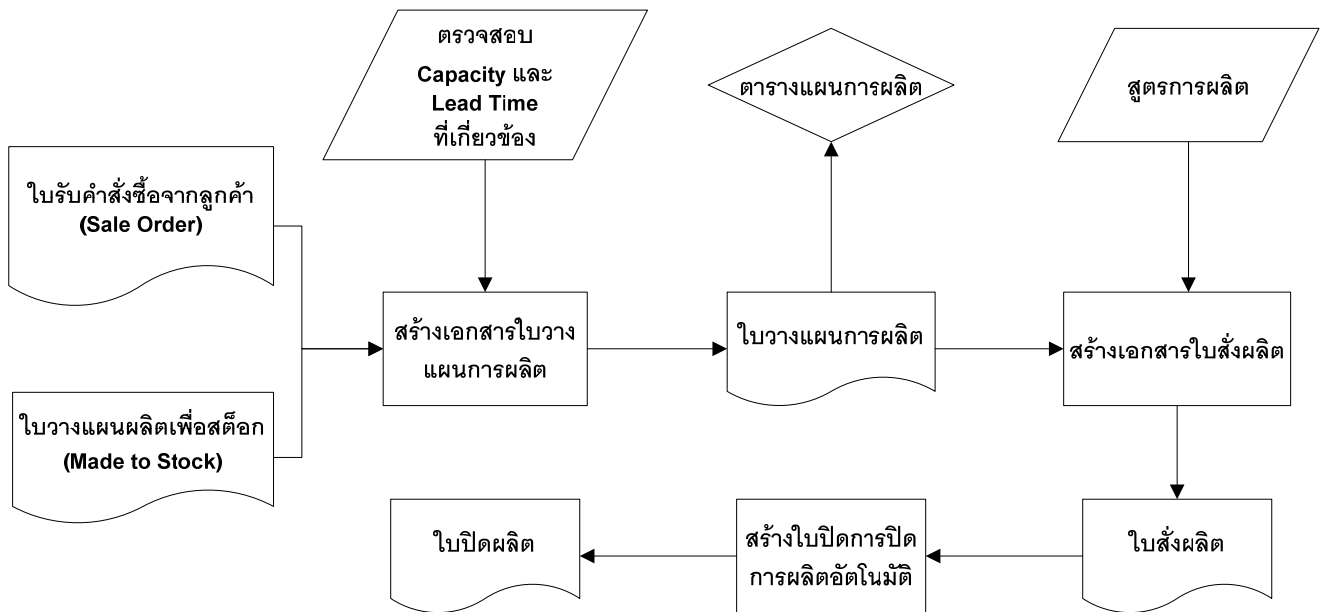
ตรวจสอบ
Capacity และ
Lead Time
ที่เกี่ยวข้อง

ตารางแผนการผลิต

สูตรการผลิต

ใบรับคำสั่งซื้อจากลูกค้า
(Sale Order)

สร้างเอกสารใบวางแผนการผลิต

ใบวางแผนการผลิต

สร้างเอกสารใบสั่งผลิต

ใบวางแผนผลิตเพื่อสต็อก
(Made to Stock)

ใบปิดผลิต

สร้างใบปิดการปิดการผลิตอัตโนมัติ

ใบสั่งผลิต